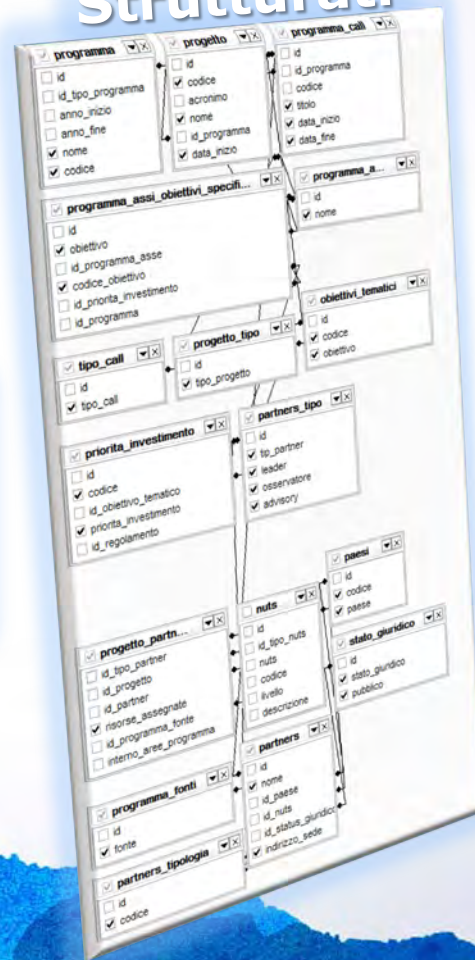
Strutturati

programma
id
id_tipo_programma
anno_inizio
anno_fine
nome
codice

progetto
id
codice
acronimo
nome
id_programma
data_inizio

programma_call
id
id_programma
codice
titolo
data_inizio
data_fine

programma_assi_obiettivi_specifi...
id
obiettivo
id_programma_asse
codice_obiettivo
id_priorita_investimento
id_programma

programma_a...
id
nome

obiettivi_tematici
id
codice
obiettivo

tipo_call
id
tipo_call

progetto_tipo
id
tipo_progetto

partners_tipo
id
tip_partner
leader
osservatore
advisory

priorita_investimento
id
codice
id_obiettivo_tematico
priorita_investimento
id_regolamento

paesi
id
codice
paese

nuts
id
id_tipo_nuts
nuts
codice
livello
descrizione

stato_giuridico
id
stato_giuridico
pubblico

progetto_partn...
id_tipo_partner
id_progetto
id_partner
risorse_assegnate
id_programma_fonte
interno_aree_programma

partners
id
nome
id_paese
id_nuts
id_status_giuridico
indirizzo_sede

programma_fonti
id
fonte

partners_tipologia
id
codice